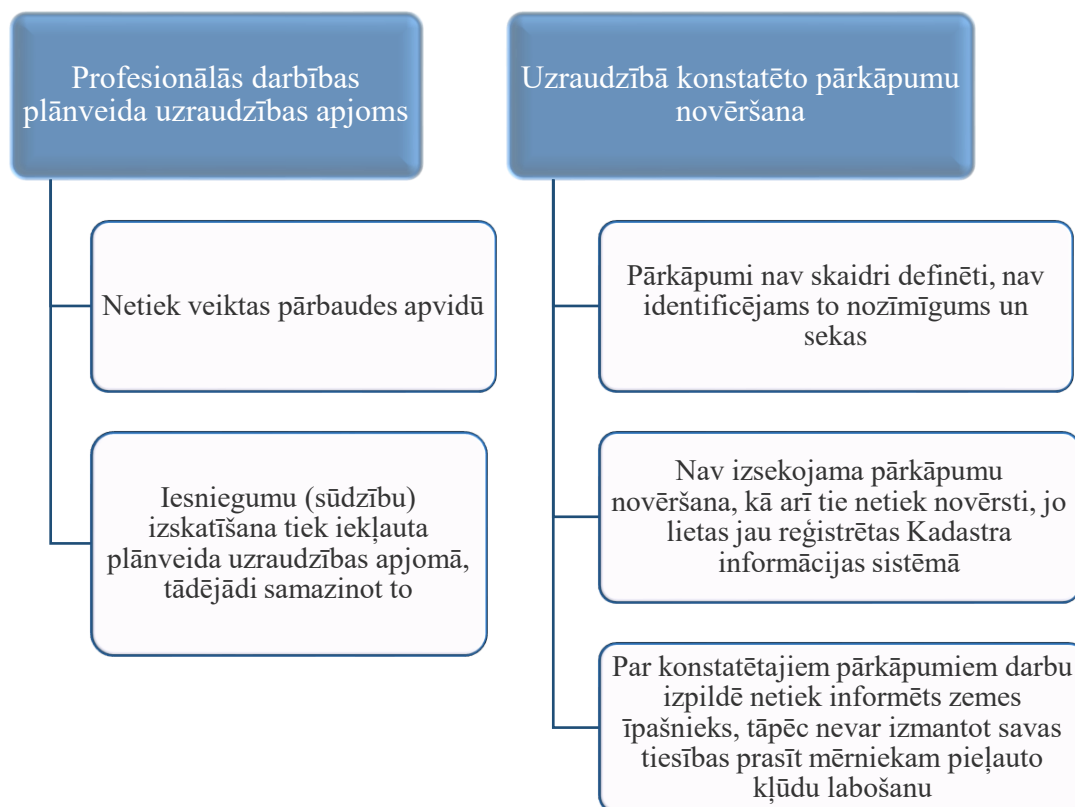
Profesionālās darbības plānveida uzraudzības apjoms

Netiek veiktas pārbaudes apvidū

Iesniegumu (sūdzību) izskatīšana tiek iekļauta plānveida uzraudzības apjomā, tādējādi samazinot to

Uzraudzībā konstatēto pārkāpumu novēršana

Pārkāpumi nav skaidri definēti, nav identificējams to nozīmīgums un sekas

Nav izsekojama pārkāpumu novēršana, kā arī tie netiek novērsti, jo lietas jau reģistrētas Kadastra informācijas sistēmā

Par konstatētajiem pārkāpumiem darbu izpildē netiek informēts zemes īpašnieks, tāpēc nevar izmantot savas tiesības prasīt mērniekam pieļauto kļūdu labošanu